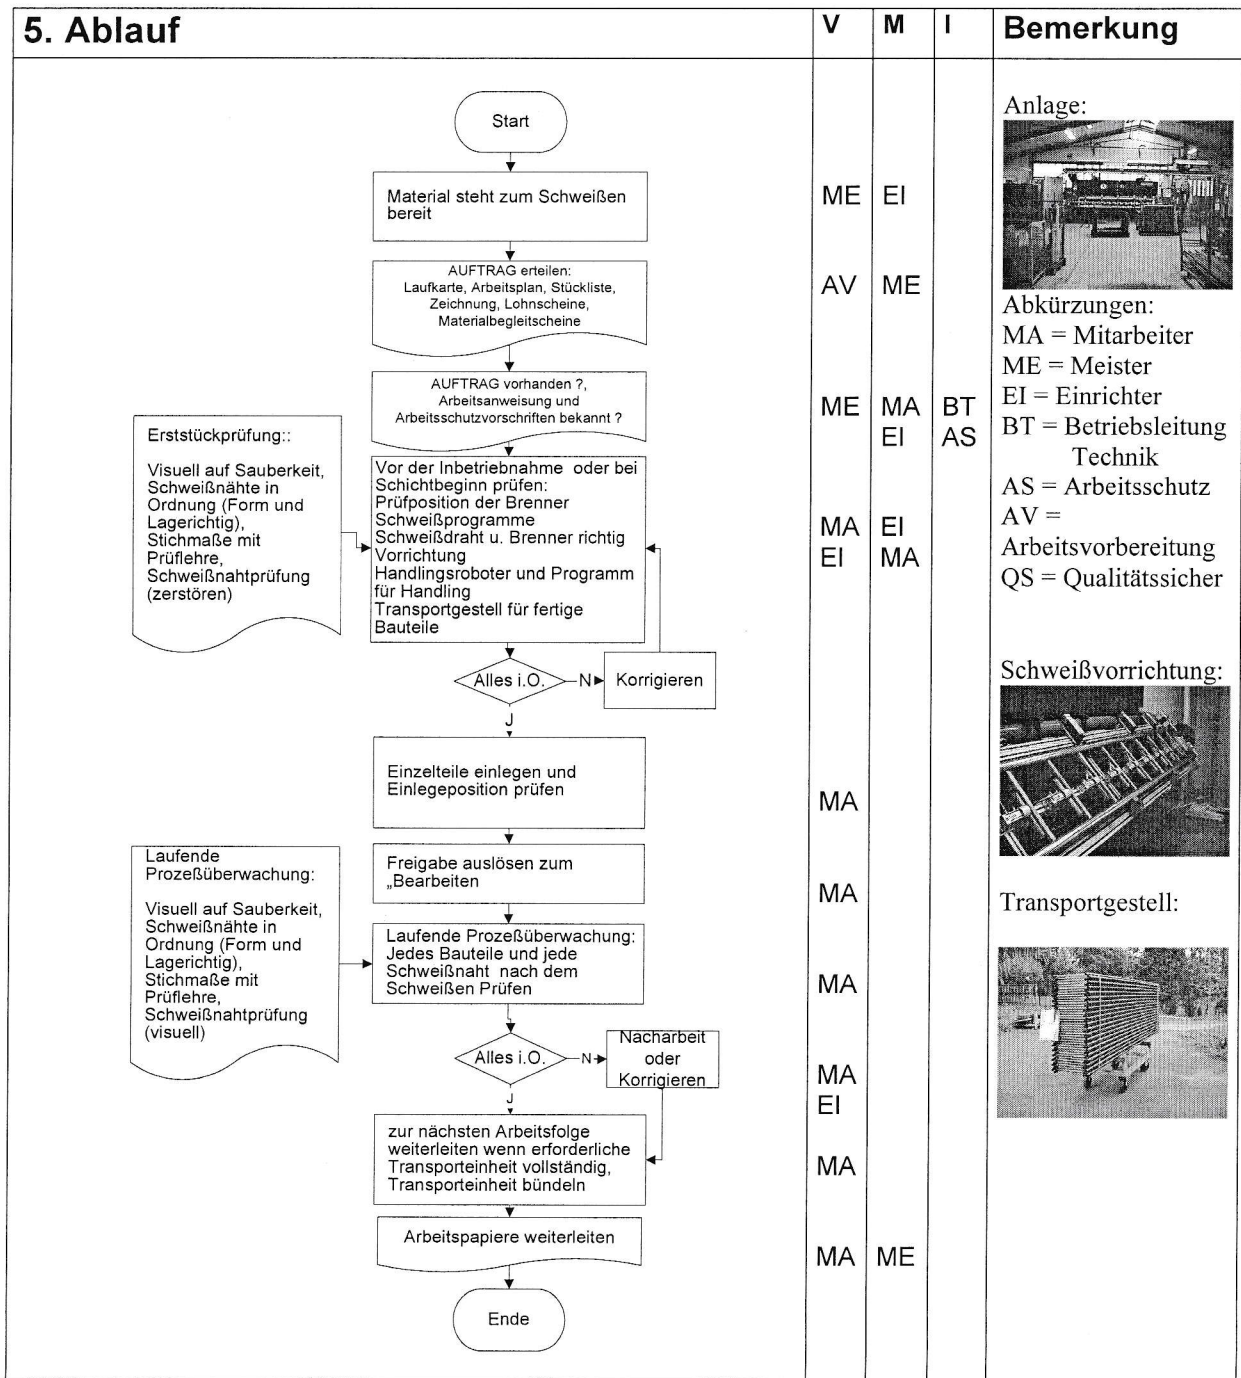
5. Ablauf | V | M | I | Bemerkung

Start

Material steht zum Schweißen bereit
ME EI

AUFTRAG erteilen: Laufkarte, Arbeitsplan, Stückliste, Zeichnung, Lohnscheine, Materialbegleitscheine
AV ME

AUFTRAG vorhanden ?, Arbeitsanweisung und Arbeitsschutzvorschriften bekannt ?
ME MA EI BT AS

Erststückprüfung::

Visuell auf Sauberkeit, Schweißnähte in Ordnung (Form und Lagerichtig), Stichmaße mit Prüflehre, Schweißnahtprüfung (zerstören)

Vor der Inbetriebnahme oder bei Schichtbeginn prüfen:
Prüfposition der Brenner
Schweißprogramme
Schweißdraht u. Brenner richtig
Vorrichtung
Handlingsroboter und Programm für Handling
Transportgestell für fertige Bauteile
MA EI EI MA

Alles i.O. N Korrigieren
J

Einzelteile einlegen und Einlegeposition prüfen
MA

Laufende Prozeßüberwachung:

Visuell auf Sauberkeit, Schweißnähte in Ordnung (Form und Lagerichtig), Stichmaße mit Prüflehre, Schweißnahtprüfung (visuell)

Freigabe auslösen zum „Bearbeiten
MA

Laufende Prozeßüberwachung: Jedes Bauteile und jede Schweißnaht nach dem Schweißen Prüfen
MA

Alles i.O. N Nacharbeit oder Korrigieren
J
MA EI

zur nächsten Arbeitsfolge weiterleiten wenn erforderliche Transporteinheit vollständig, Transporteinheit bündeln
MA

Arbeitspapiere weiterleiten
MA ME

Ende

Anlage:

Abkürzungen:
MA = Mitarbeiter
ME = Meister
EI = Einrichter
BT = Betriebsleitung Technik
AS = Arbeitsschutz
AV = Arbeitsvorbereitung
QS = Qualitätssicher

Schweißvorrichtung:

Transportgestell: